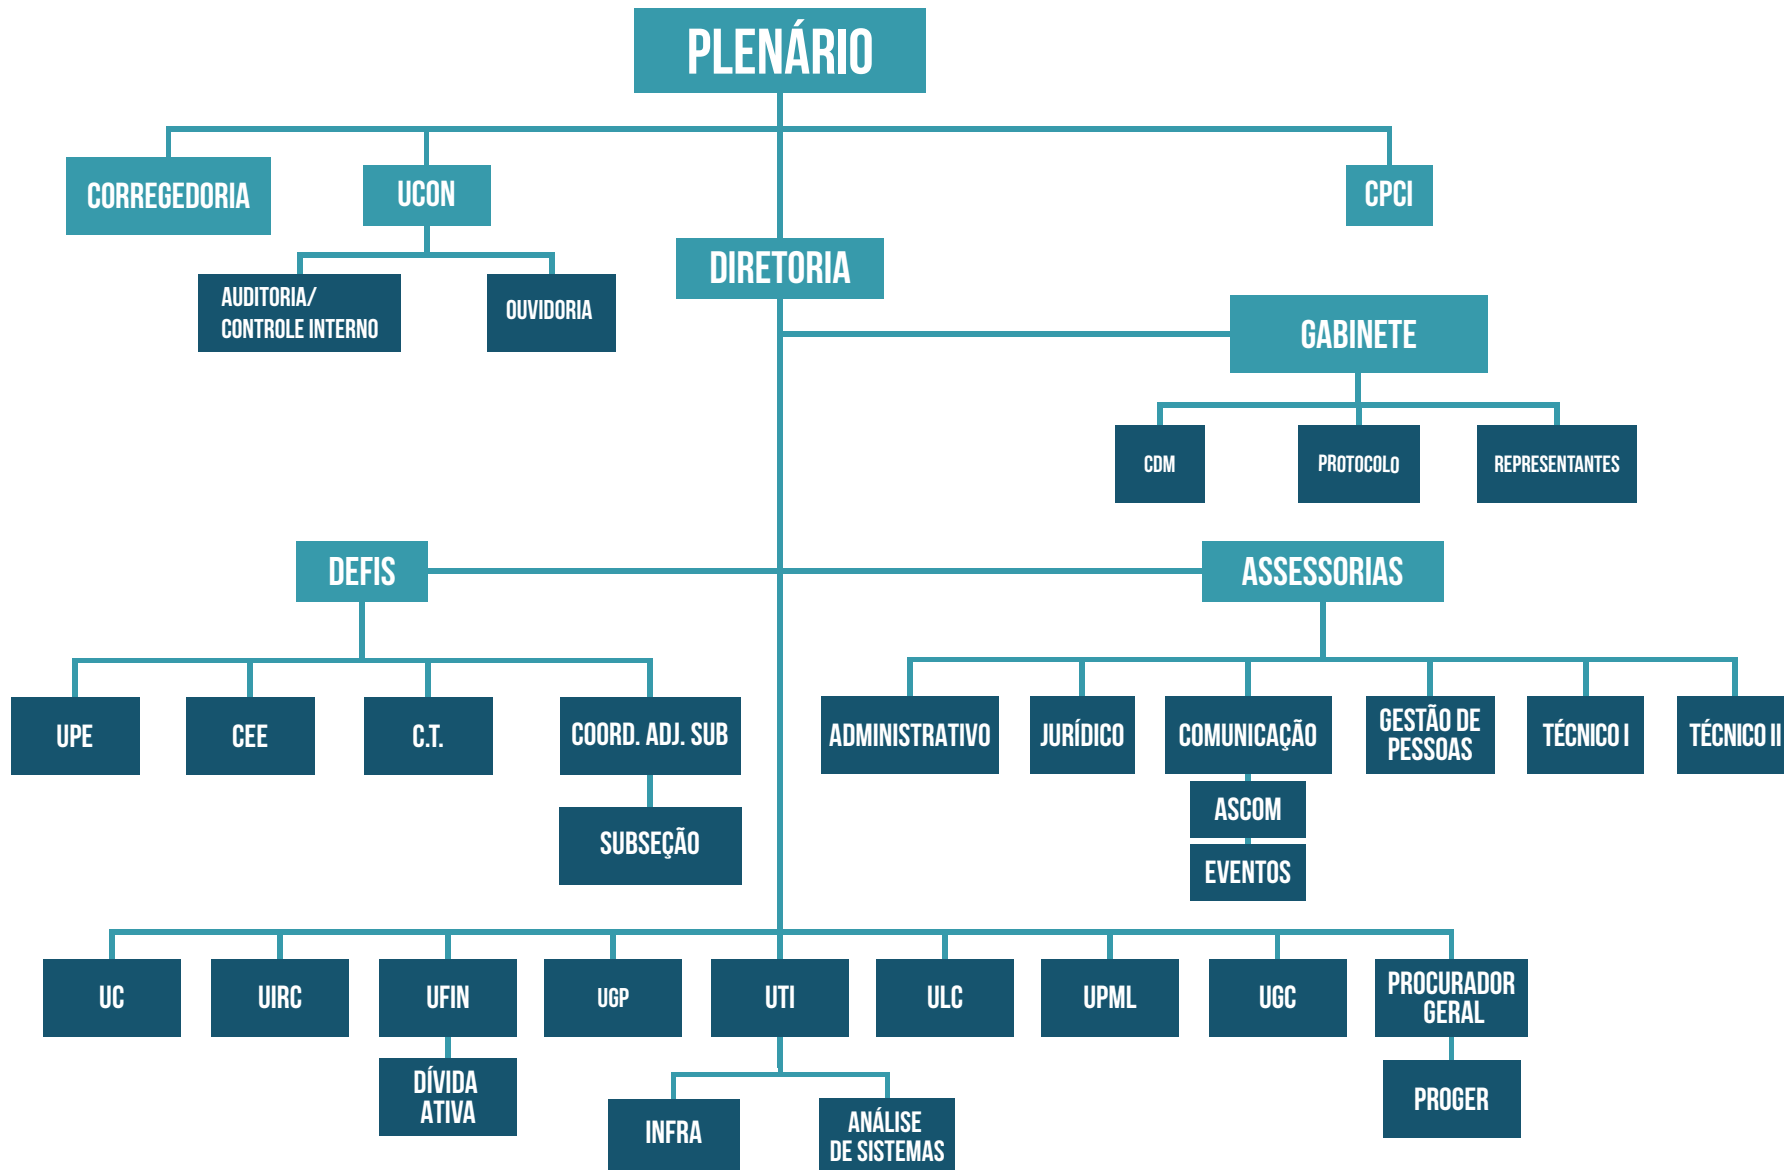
PLENÁRIO

CORREGEDORIA

UCON

CPCI

AUDITORIA/ CONTROLE INTERNO

OUVIDORIA

DIRETORIA

GABINETE

CDM

PROTOCOLO

REPRESENTANTES

DEFIS

ASSESSORIAS

UPE

CEE

C.T.

COORD. ADJ. SUB

SUBSEÇÃO

ADMINISTRATIVO

JURÍDICO

COMUNICAÇÃO

ASCOM

EVENTOS

GESTÃO DE PESSOAS

TÉCNICO I

TÉCNICO II

UC

UIRC

UFIN

DÍVIDA ATIVA

UGP

UTI

INFRA

ANÁLISE DE SISTEMAS

ULC

UPML

UGC

PROCURADOR GERAL

PROGER